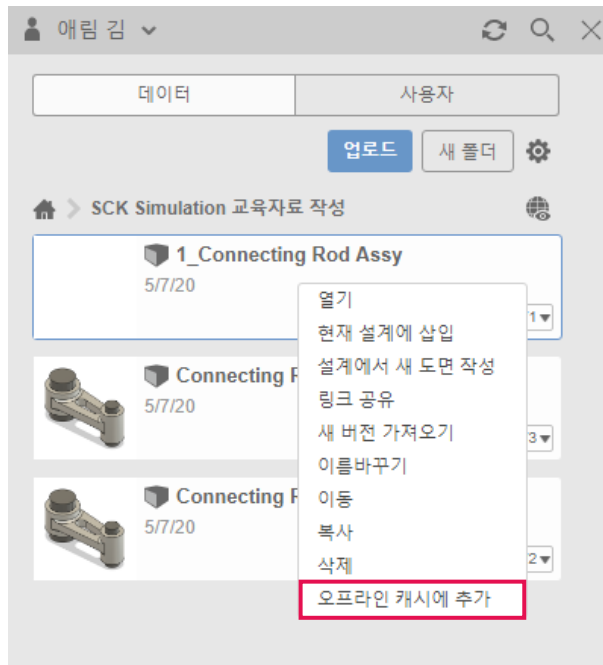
애림 김

데이터 | 사용자

업로드 | 새 폴더

SCK Simulation 교육자료 작성

1_Connecting Rod Assy
5/7/20
V1

Connecting R
5/7/20
V3

Connecting R
5/7/20
V2

열기
현재 설계에 삽입
설계에서 새 도면 작성
링크 공유
새 버전 가져오기
이름바꾸기
이동
복사
삭제
오프라인 캐시에 추가